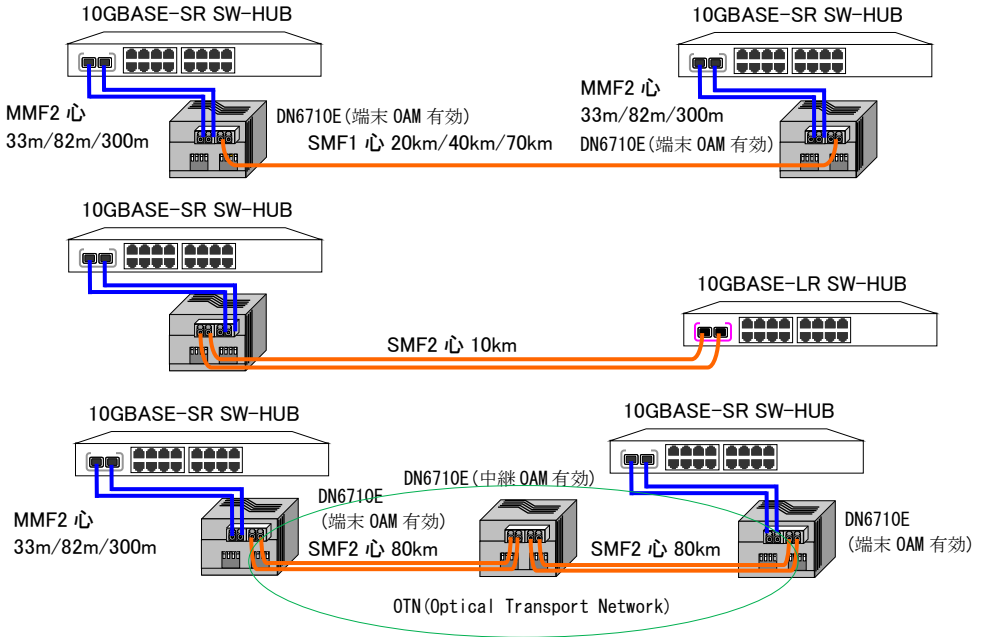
10GBASE-SR SW-HUB

10GBASE-SR SW-HUB

MMF2 心
33m/82m/300m

DN6710E(端末 0AM 有効)

SMF1 心 20km/40km/70km

MMF2 心
33m/82m/300m

DN6710E(端末 0AM 有効)

10GBASE-SR SW-HUB

10GBASE-LR SW-HUB

SMF2 心 10km

10GBASE-SR SW-HUB

10GBASE-SR SW-HUB

DN6710E(中継 0AM 有効)

DN6710E
(端末 0AM 有効)

MMF2 心
33m/82m/300m

SMF2 心 80km

SMF2 心 80km

DN6710E
(端末 0AM 有効)

OTN(Optical Transport Network)